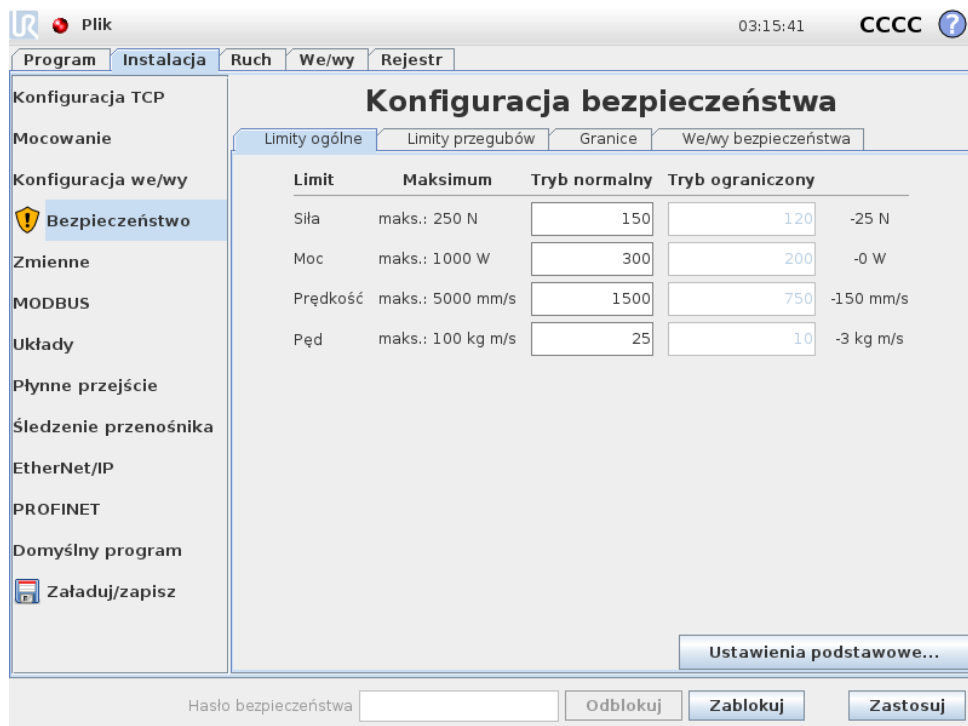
Plik 03:15:41 CCCC ?

Program | Instalacja | Ruch | We/wy | Rejestr

Konfiguracja TCP
Mocowanie
Konfiguracja we/wy
Bezpieczeństwo
Zmienne
MODBUS
Układy
Płynne przejście
Śledzenie przenośnika
EtherNet/IP
PROFINET
Domyślny program
Załaduj/zapisz

Konfiguracja bezpieczeństwa

Limity ogólne | Limity przegubów | Granice | We/wy bezpieczeństwa

| Limit | Maksimum | Tryb normalny | Tryb ograniczony | |
|---|---|---|---|---|
| Siła | maks.: 250 N | 150 | 120 | -25 N |
| Moc | maks.: 1000 W | 300 | 200 | -0 W |
| Prędkość | maks.: 5000 mm/s | 1500 | 750 | -150 mm/s |
| Pęd | maks.: 100 kg m/s | 25 | 10 | -3 kg m/s |

Ustawienia podstawowe...

Hasło bezpieczeństwa | Odblokuj | Zablokuj | Zastosuj